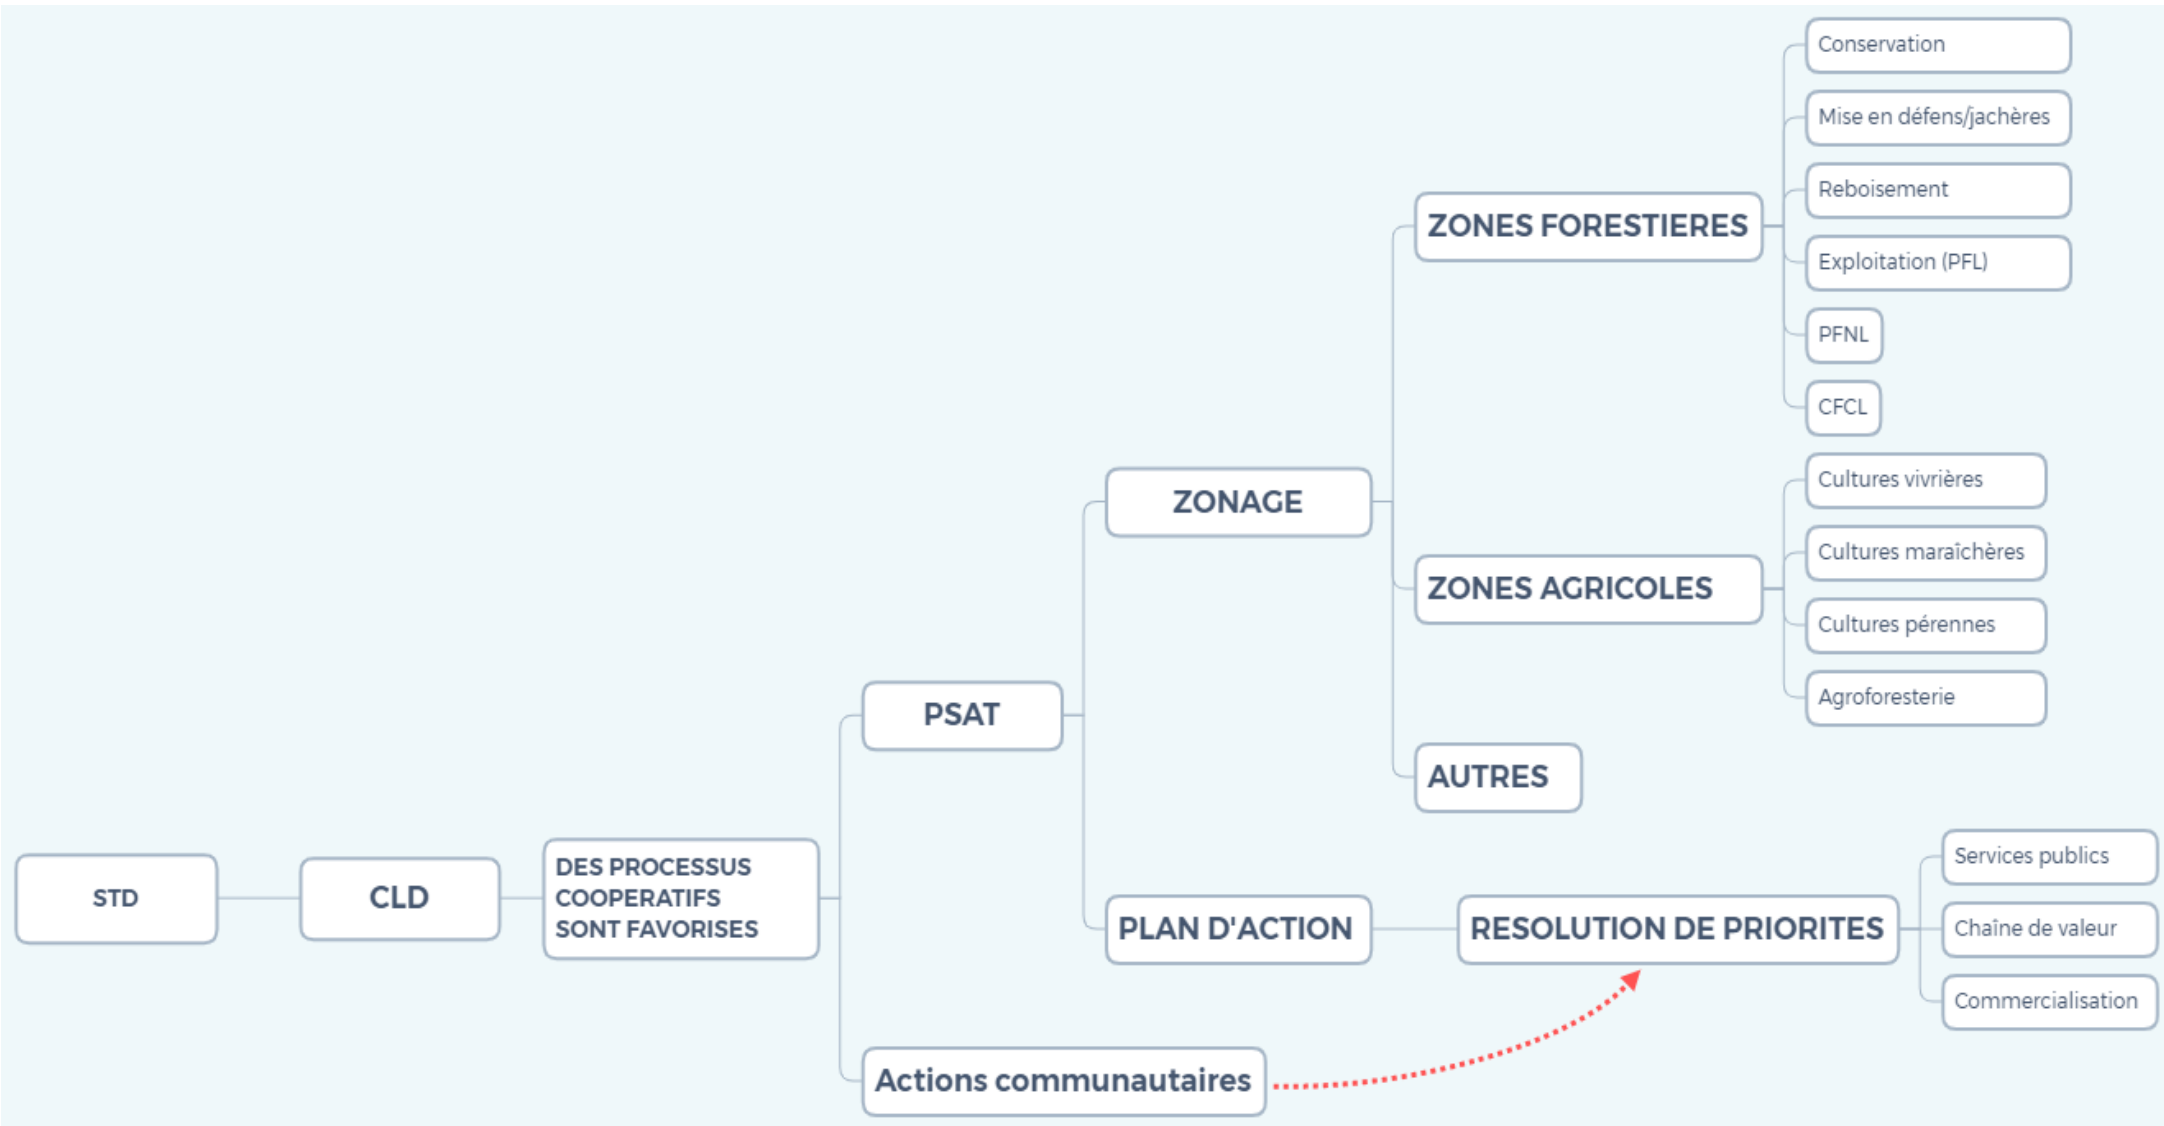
STD

CLD

DES PROCESSUS COOPERATIFS SONT FAVORISES

PSAT

ZONAGE

ZONES FORESTIERES

Conservation

Mise en défens/jachères

Reboisement

Exploitation (PFL)

PFNL

CFCL

ZONES AGRICOLES

Cultures vivrières

Cultures maraîchères

Cultures pérennes

Agroforesterie

AUTRES

PLAN D'ACTION

RESOLUTION DE PRIORITES

Services publics

Chaîne de valeur

Commercialisation

Actions communautaires